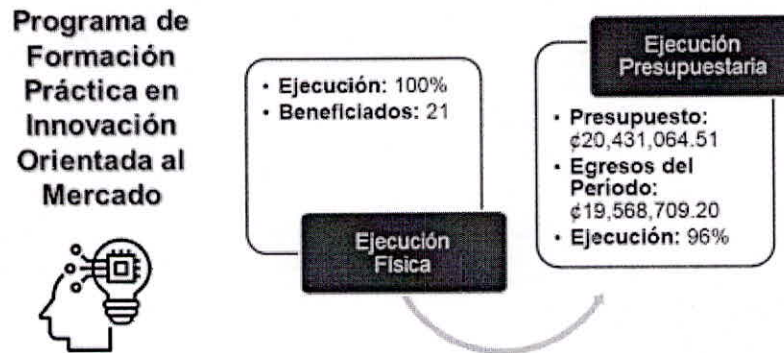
Programa de Formación Práctica en Innovación Orientada al Mercado

• Ejecución: 100%
• Beneficiados: 21

Ejecución Física

Ejecución Presupuestaria

• Presupuesto: ¢20,431,064.51
• Egresos del Periodo: ¢19,568,709.20
• Ejecución: 96%